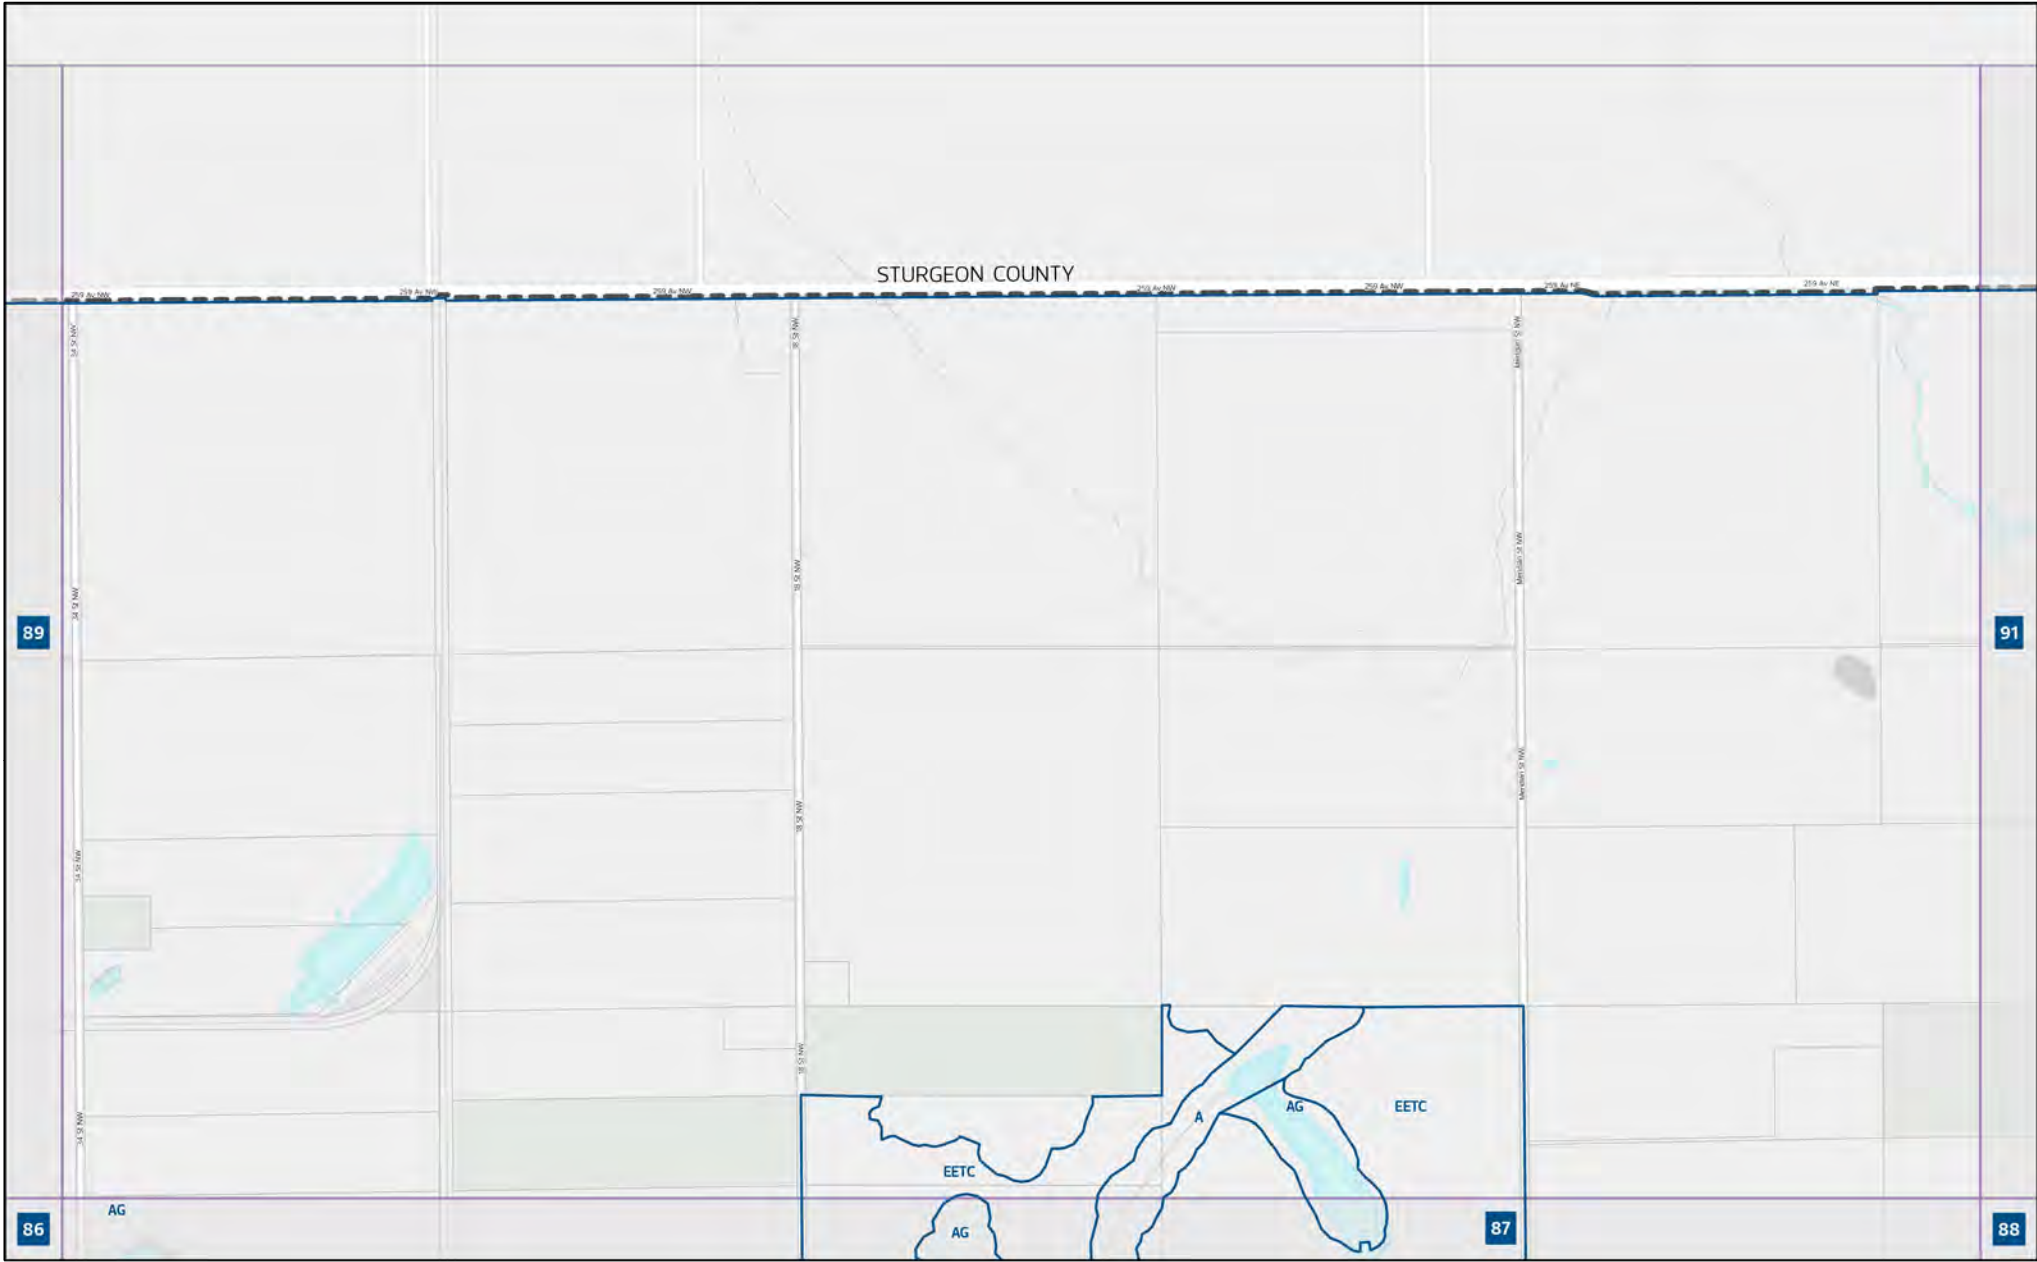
STURGEON COUNTY

259 Av NW
259 Av NW
259 Av NW
259 Av NW
259 Av NW
259 Av NE
259 Av NE

34 St NW
34 St NW
34 St NW
34 St NW
18 St NW
18 St NW
18 St NW
18 St NW
Meridian St NW
Meridian St NW
Meridian St NW

89
91

A
AG
EETC
EETC
AG
AG

86
87
88